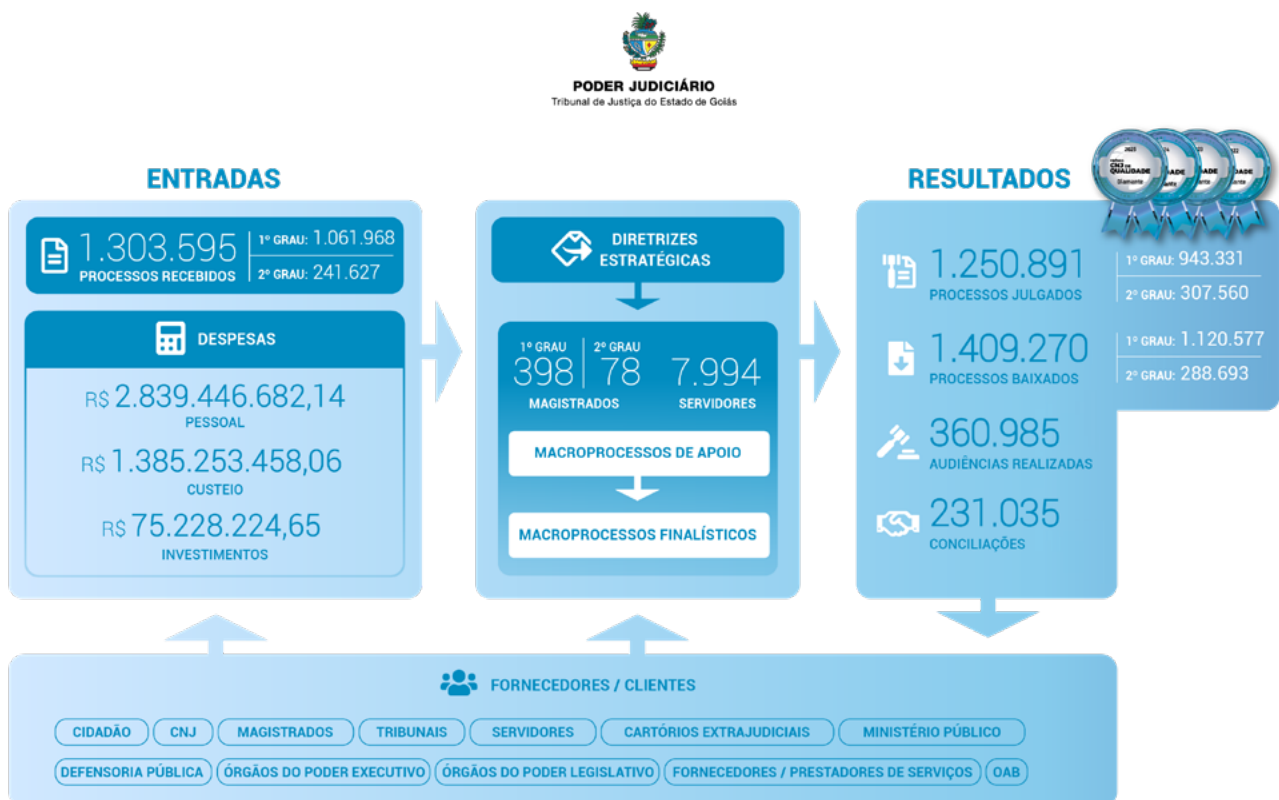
PODER JUDICIÁRIO
Tribunal de Justiça do Estado de Goiás

ENTRADAS

1.303.595
PROCESSOS RECEBIDOS
1º GRAU: 1.061.968
2º GRAU: 241.627

DESPESAS

R$ 2.839.446.682,14
PESSOAL

R$ 1.385.253.458,06
CUSTEIO

R$ 75.228.224,65
INVESTIMENTOS

DIRETRIZES ESTRATÉGICAS

1º GRAU
398
2º GRAU
78
MAGISTRADOS
7.994
SERVIDORES

MACROPROCESSOS DE APOIO

MACROPROCESSOS FINALÍSTICOS

RESULTADOS

CNJ QUALIDADE

1.250.891
PROCESSOS JULGADOS
1º GRAU: 943.331
2º GRAU: 307.560

1.409.270
PROCESSOS BAIXADOS
1º GRAU: 1.120.577
2º GRAU: 288.693

360.985
AUDIÊNCIAS REALIZADAS

231.035
CONCILIAÇÕES

FORNECEDORES / CLIENTES

CIDADÃO
CNJ
MAGISTRADOS
TRIBUNAIS
SERVIDORES
CARTÓRIOS EXTRAJUDICIAIS
MINISTÉRIO PÚBLICO
DEFENSORIA PÚBLICA
ÓRGÃOS DO PODER EXECUTIVO
ÓRGÃOS DO PODER LEGISLATIVO
FORNECEDORES / PRESTADORES DE SERVIÇOS
OAB